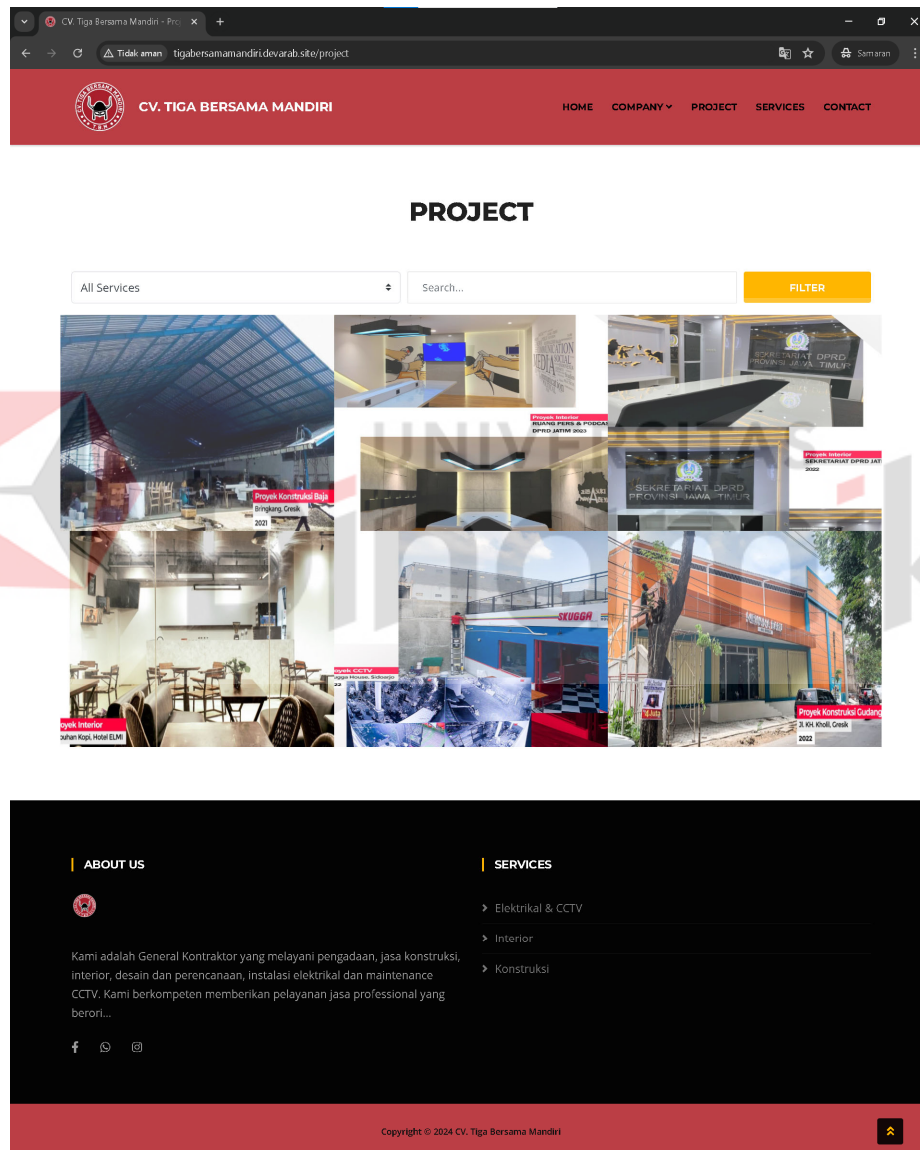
CV. Tiga Bersama Mandiri - Proj

Tidak aman tigabersamamandiri.devarab.site/project

Samaran

CV. TIGA BERSAMA MANDIRI

HOME COMPANY PROJECT SERVICES CONTACT

PROJECT

All Services

Search...

FILTER

Proyek Konstruksi Baja
Bringkang, Gresik
2021

Proyek Interior
RUANG PERS & PODCAS
DPRD JATIM 2023

SEKRETARIAT DPRD PROVINSI JAWA TIMUR

Proyek Interior
SEKRETARIAT DPRD JAT
2022

oyek Interior
buhan Kopi, Hotel ELMI

oyek CCTV
gga House, Sidoarjo

SKUGGA

Proyek Konstruksi Gudang
Jl. KH. Kholil, Gresik
2022

ABOUT US

Kami adalah General Kontraktor yang melayani pengadaan, jasa konstruksi, interior, desain dan perencanaan, instalasi elektrikal dan maintenance CCTV. Kami berkompeten memberikan pelayanan jasa professional yang berori...

SERVICES

Elektrikal & CCTV

Interior

Konstruksi

Copyright © 2024 CV. Tiga Bersama Mandiri